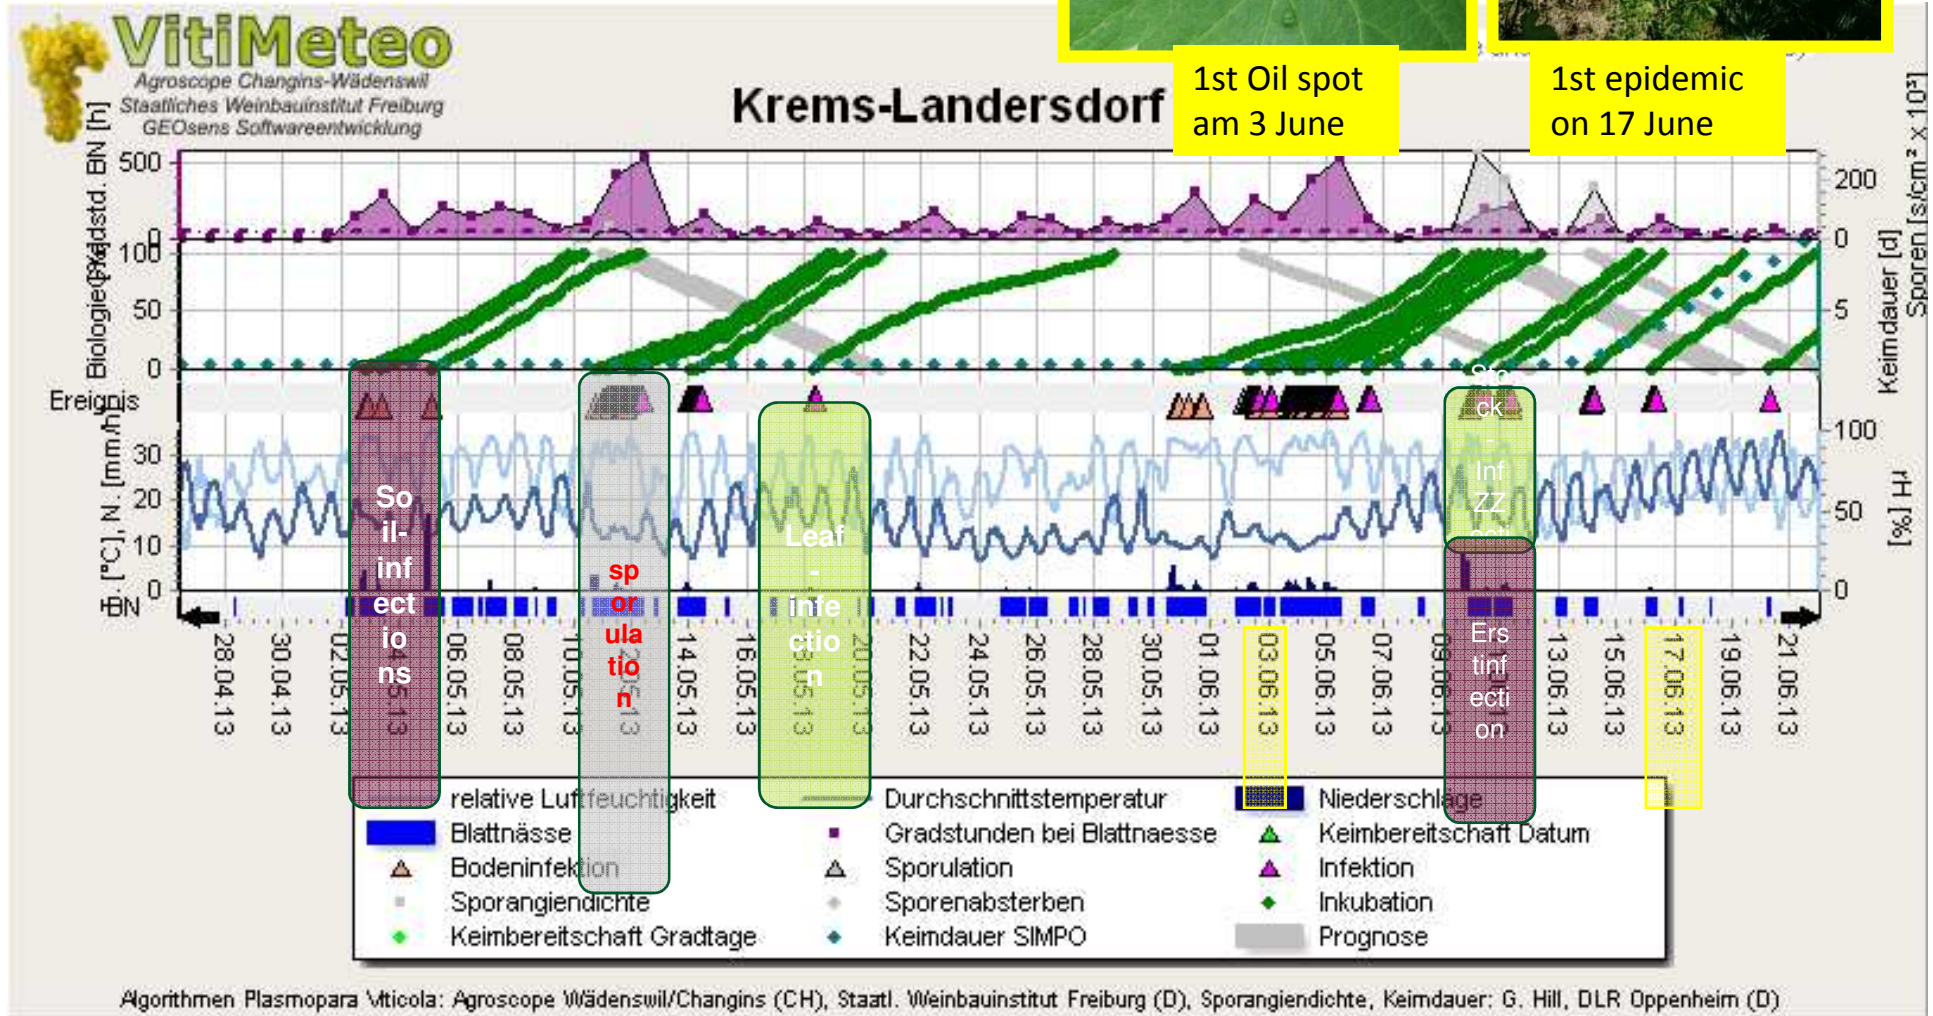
VitiMeteo
Agroscope Changins-Wädenswil
Staatliches Weinbauinstitut Freiburg
GEOsens Softwareentwicklung

Krems-Landersdorf

1st Oil spot am 3 June

1st epidemic on 17 June

Gradstd. BN [h]
500
0
100
50
0
Biologie [%]
Ereignis
30
20
10
0
T. [°C], N. [mm/h]
BN

200
0
5
Keimdauer [d]
Sporen [s/cm² x 10³]
100
50
0
rF [%]

Soil-infections

sporulation

Leaf-infection

Stock-Infektion

Erstinfection

28.04.13
30.04.13
02.05.13
04.05.13
06.05.13
08.05.13
10.05.13
12.05.13
14.05.13
16.05.13
18.05.13
20.05.13
22.05.13
24.05.13
26.05.13
28.05.13
30.05.13
01.06.13
03.06.13
05.06.13
07.06.13
09.06.13
11.06.13
13.06.13
15.06.13
17.06.13
19.06.13
21.06.13

relative Luftfeuchtigkeit
Durchschnittstemperatur
Niederschlage
Blattnässe
Gradstunden bei Blattnaesse
Keimbereitschaft Datum
Bodeninfektion
Sporulation
Infektion
Sporangiendichte
Sporenabsterben
Inkubation
Keimbereitschaft Gradtage
Keimdauer SIMPO
Prognose

Algorithmen Plasmopara Viticola: Agroscope Wädenswil/Changins (CH), Staatl. Weinbauinstitut Freiburg (D), Sporangiendichte, Keimdauer: G. Hill, DLR Oppenheim (D)